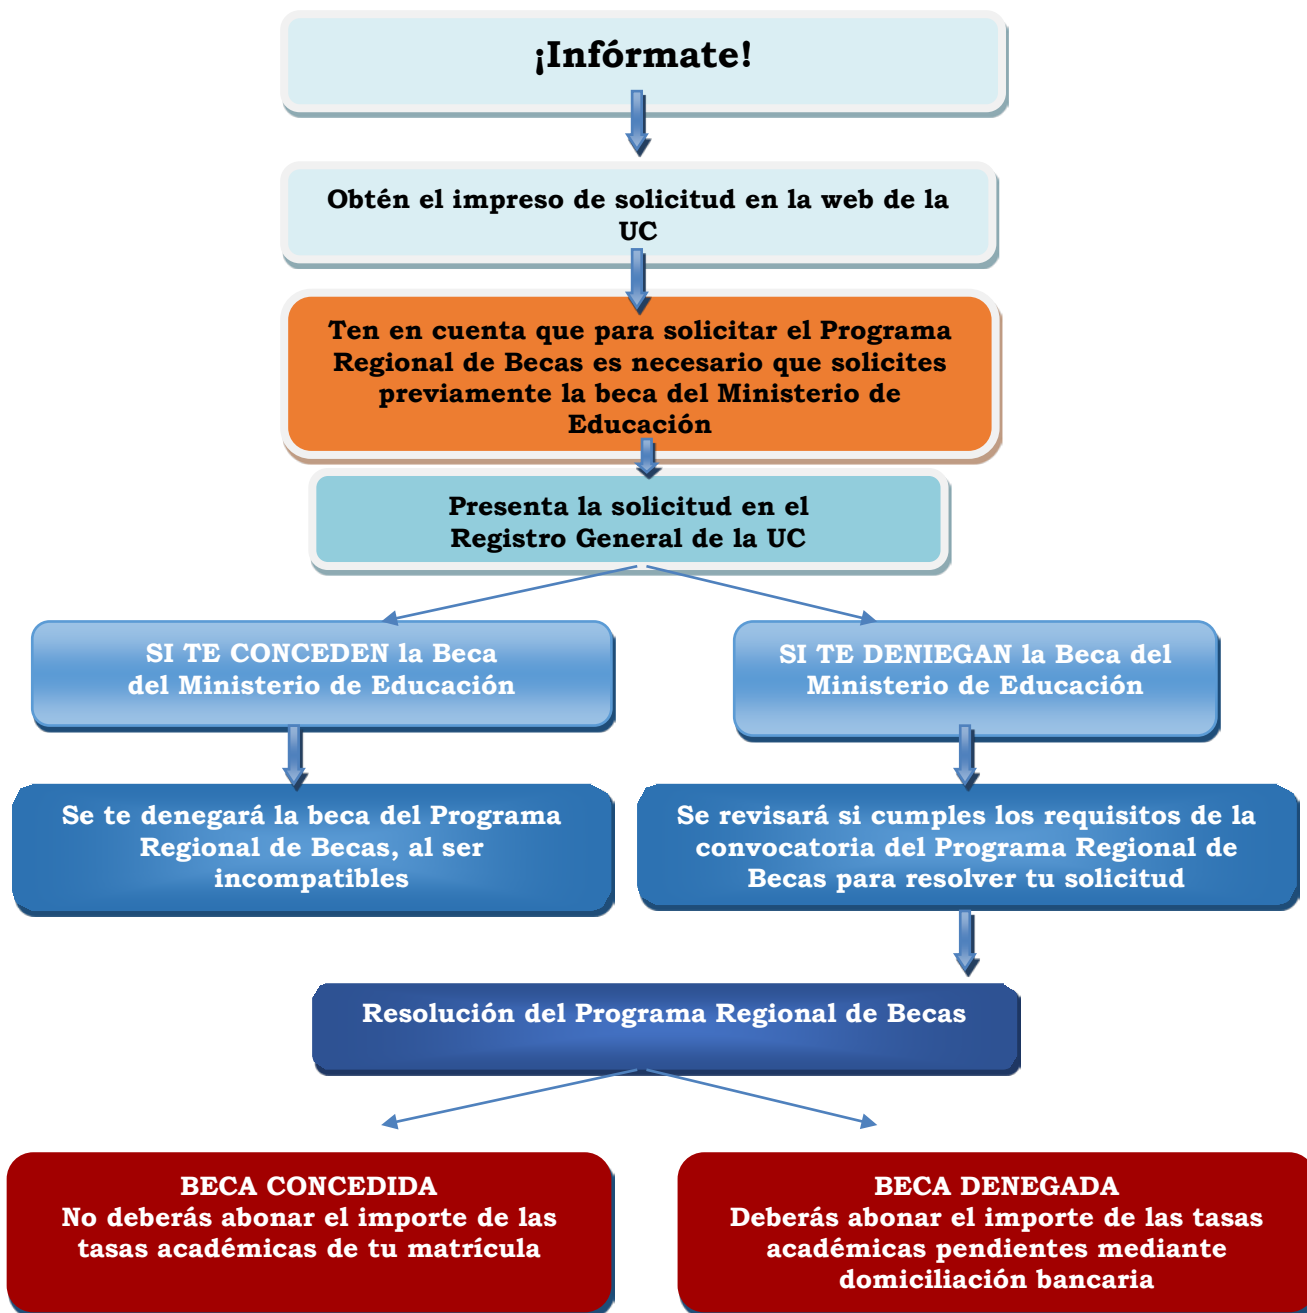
¡Infórmate!

Obtén el impreso de solicitud en la web de la UC

Ten en cuenta que para solicitar el Programa Regional de Becas es necesario que solicites previamente la beca del Ministerio de Educación

Presenta la solicitud en el Registro General de la UC

SI TE CONCEDEN la Beca del Ministerio de Educación

SI TE DENIEGAN la Beca del Ministerio de Educación

Se te denegará la beca del Programa Regional de Becas, al ser incompatibles

Se revisará si cumples los requisitos de la convocatoria del Programa Regional de Becas para resolver tu solicitud

Resolución del Programa Regional de Becas

BECA CONCEDIDA
No deberás abonar el importe de las tasas académicas de tu matrícula

BECA DENEGADA
Deberás abonar el importe de las tasas académicas pendientes mediante domiciliación bancaria